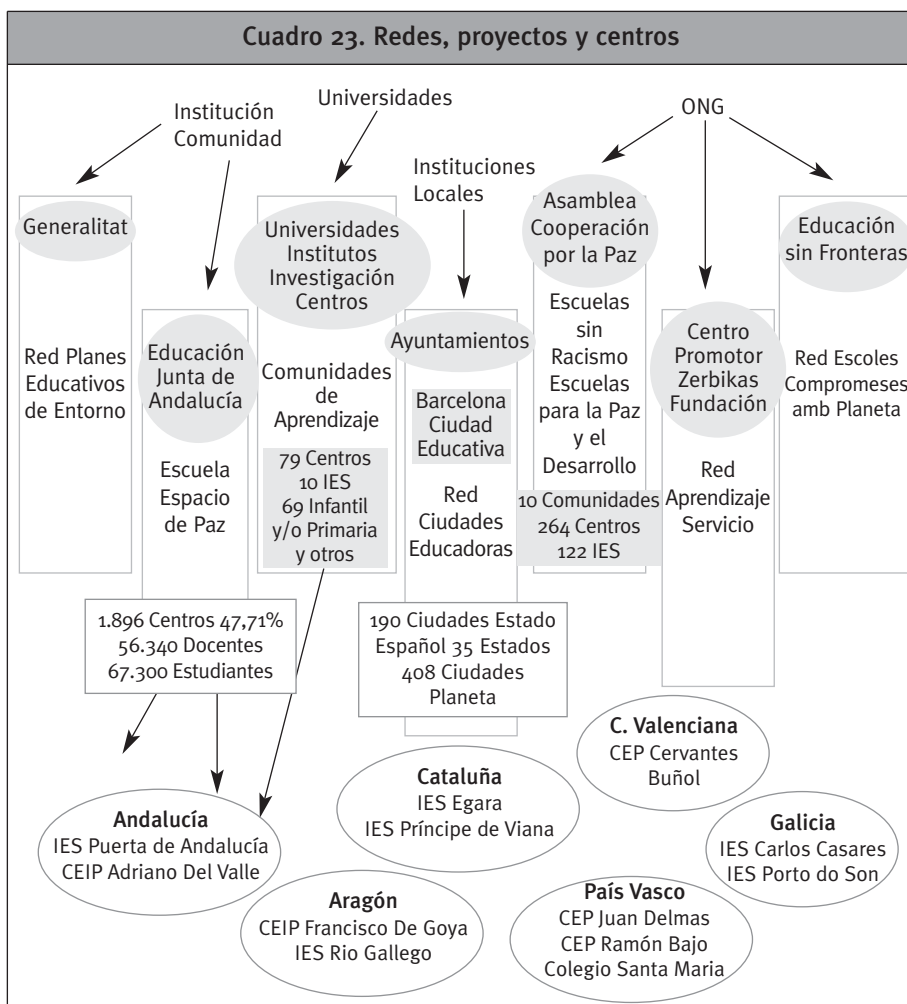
Cuadro 23. Redes, proyectos y centros

Institución Comunidad

Universidades

Instituciones Locales

ONG

Generalitat

Red Planes Educativos de Entorno

Educación Junta de Andalucía

Escuela Espacio de Paz

Universidades Institutos Investigación Centros

Comunidades de Aprendizaje

79 Centros
10 IES
69 Infantil y/o Primaria y otros

Ayuntamientos

Barcelona Ciudad Educativa

Red Ciudades Educadoras

Asamblea Cooperación por la Paz

Escuelas sin Racismo Escuelas para la Paz y el Desarrollo

10 Comunidades
264 Centros
122 IES

Centro Promotor Zerbikas Fundación

Red Aprendizaje Servicio

Educación sin Fronteras

Red Escoles Compromeses amb Planeta

1.896 Centros 47,71%
56.340 Docentes
67.300 Estudiantes

190 Ciudades Estado Español 35 Estados 408 Ciudades Planeta

C. Valenciana
CEP Cervantes
Buñol

Cataluña
IES Egara
IES Príncipe de Viana

Galicia
IES Carlos Casares
IES Porto do Son

Andalucía
IES Puerta de Andalucía
CEIP Adriano Del Valle

Aragón
CEIP Francisco De Goya
IES Rio Gallego

País Vasco
CEP Juan Delmas
CEP Ramón Bajo
Colegio Santa Maria